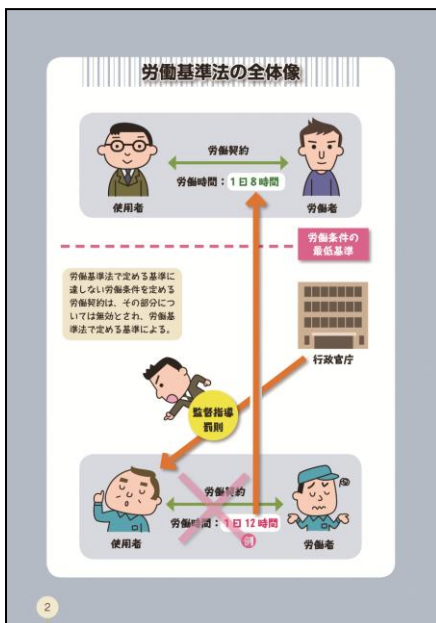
労働基準法の全体像

労働契約

労働時間：1日8時間

使用者

労働者

労働条件の最低基準

労働基準法で定める基準に達しない労働条件を定める労働契約は、その部分については無効とされ、労働基準法で定める基準による。

行政官庁

監督指導
罰則

労働契約

労働時間：1日12時間

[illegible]

使用者

労働者

2